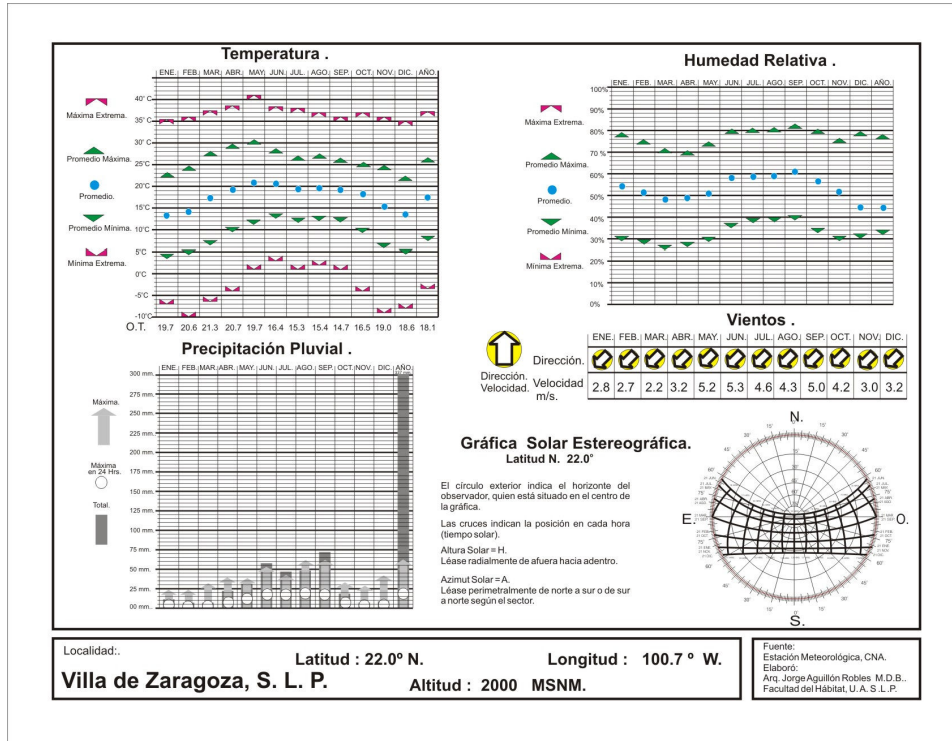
Temperatura .

| ENE. | FEB. | MAR. | ABR. | MAY. | JUN. | JUL. | AGO. | SEP. | OCT. | NOV. | DIC. | AÑO. |
|---|---|---|---|---|---|---|---|---|---|---|---|---|

Máxima Extrema.
Promedio Máxima.
Promedio.
Promedio Mínima.
Mínima Extrema.

40° C
35° C
30° C
25°C
20°C
15°C
10°C
5°C
0°C
-5°C
-10°C

| O.T. | 19.7 | 20.6 | 21.3 | 20.7 | 19.7 | 16.4 | 15.3 | 15.4 | 14.7 | 16.5 | 19.0 | 18.6 | 18.1 |
|---|---|---|---|---|---|---|---|---|---|---|---|---|---|

Humedad Relativa .

| ENE. | FEB. | MAR. | ABR. | MAY. | JUN. | JUL. | AGO. | SEP. | OCT. | NOV. | DIC. | AÑO. |
|---|---|---|---|---|---|---|---|---|---|---|---|---|

Máxima Extrema.
Promedio Máxima.
Promedio.
Promedio Mínima.
Mínima Extrema.

100%
90%
80%
70%
60%
50%
40%
30%
20%
10%
0%

Precipitación Pluvial .

| ENE. | FEB. | MAR. | ABR. | MAY. | JUN. | JUL. | AGO. | SEP. | OCT. | NOV. | DIC. | AÑO. |
|---|---|---|---|---|---|---|---|---|---|---|---|---|

Máxima.
Máxima en 24 Hrs.
Total.

300 mm.
275 mm.
250 mm.
225 mm.
200 mm.
175 mm.
150 mm.
125 mm.
100 mm.
75 mm.
50 mm.
25 mm.
00 mm.

Vientos .

| | ENE. | FEB. | MAR. | ABR. | MAY. | JUN. | JUL. | AGO. | SEP. | OCT. | NOV. | DIC. |
|---|---|---|---|---|---|---|---|---|---|---|---|---|
| Dirección. | | | | | | | | | | | | |
| Velocidad m/s. | 2.8 | 2.7 | 2.2 | 3.2 | 5.2 | 5.3 | 4.6 | 4.3 | 5.0 | 4.2 | 3.0 | 3.2 |

Dirección.
Velocidad.

Gráfica Solar Estereográfica.
Latitud N. 22.0°

El círculo exterior indica el horizonte del observador, quien está situado en el centro de la gráfica.

Las cruces indican la posición en cada hora (tiempo solar).

Altura Solar = H.
Léase radialmente de afuera hacia adentro.

Azimut Solar = A.
Léase perimetralmente de norte a sur o de sur a norte según el sector.

N.
E.
O.
S.

Localidad:.
Villa de Zaragoza, S. L. P.
Latitud : 22.0º N.
Longitud : 100.7 º W.
Altitud : 2000 MSNM.

Fuente:
Estación Meteorológica, CNA.
Elaboró:
Arq. Jorge Aguillón Robles M.D.B..
Facultad del Hábitat, U. A. S .L.P.